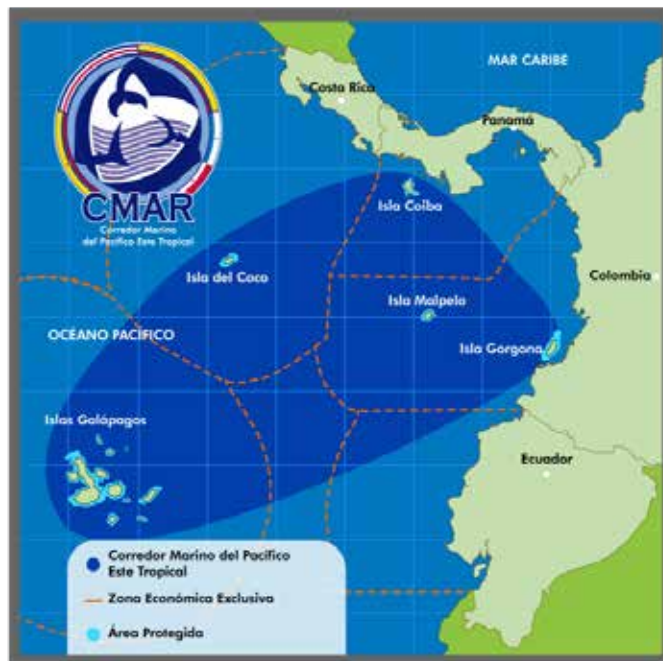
CMAR
Corredor Marino del Pacífico Este Tropical

MAR CARIBE

Costa Rica

Panamá

Isla Coiba

Isla del Coco

Colombia

OCÉANO PACÍFICO

Isla Malpelo

Isla Gorgona

Islas Galápagos

Ecuador

Corredor Marino del Pacífico Este Tropical

Zona Económica Exclusiva

Área Protegida